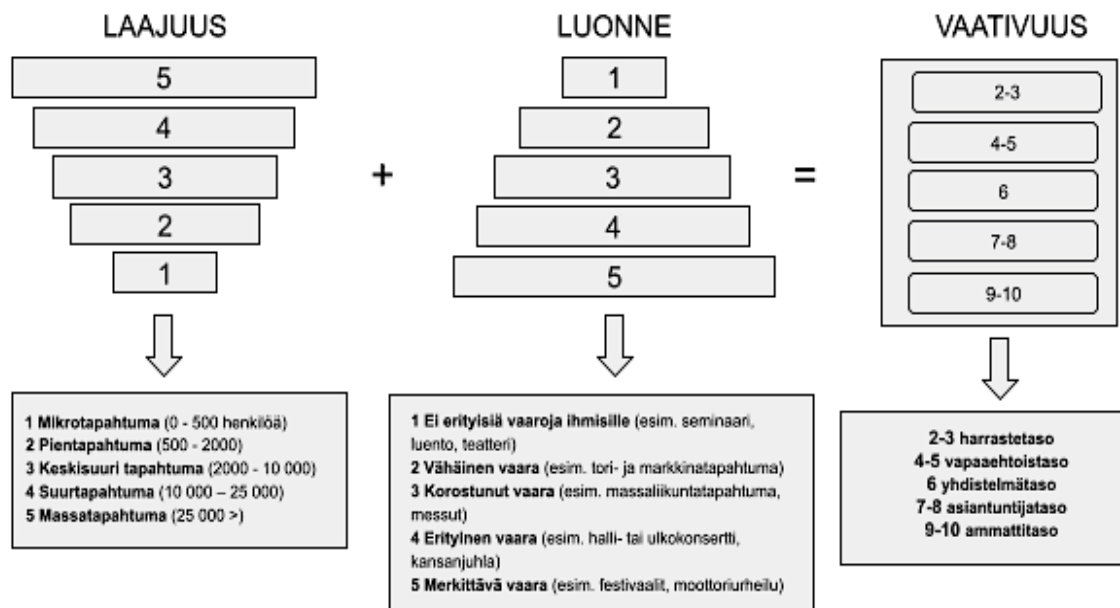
LAAJUUS

5
4
3
2
1

+

LUONNE

1
2
3
4
5

=

VAATIVUUS

2-3
4-5
6
7-8
9-10

1 Mikrotapahtuma (0 - 500 henkilöä)
2 Pientapahtuma (500 - 2000)
3 Keskisuuri tapahtuma (2000 - 10 000)
4 Suurtapahtuma (10 000 – 25 000)
5 Massatapahtuma (25 000 >)

1 Ei erityisiä vaaroja ihmisille (esim. seminaari, luento, teatteri)
2 Vähäinen vaara (esim. tori- ja markkinatapahtuma)
3 Korostunut vaara (esim. massaliikuntatapahtuma, messut)
4 Erityinen vaara (esim. halli- tai ulkokonsertti, kansanjuhla)
5 Merkittävä vaara (esim. festivaalit, moottoriurheilu)

2-3 harrastetaso
4-5 vapaaehtoistaso
6 yhdistelmätaso
7-8 asiantuntijataso
9-10 ammattitaso